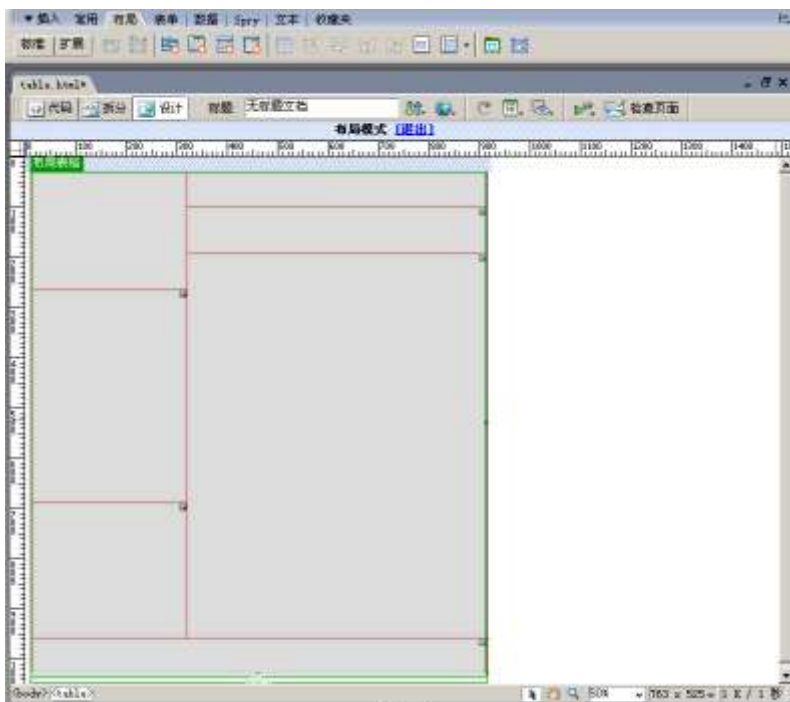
▼插入 常用 布局 表单 数据 Spry 文本 收藏夹

标准 扩展

table.html*

代码 拆分 设计 标题 无标题文档

检查页面

布局模式 [退出]

100 200 300 400 500 600 700 800 900 1000 1100 1200 1300 1400

布局表格

<body> <table>

50%

763 x 525 1 K / 1 秒